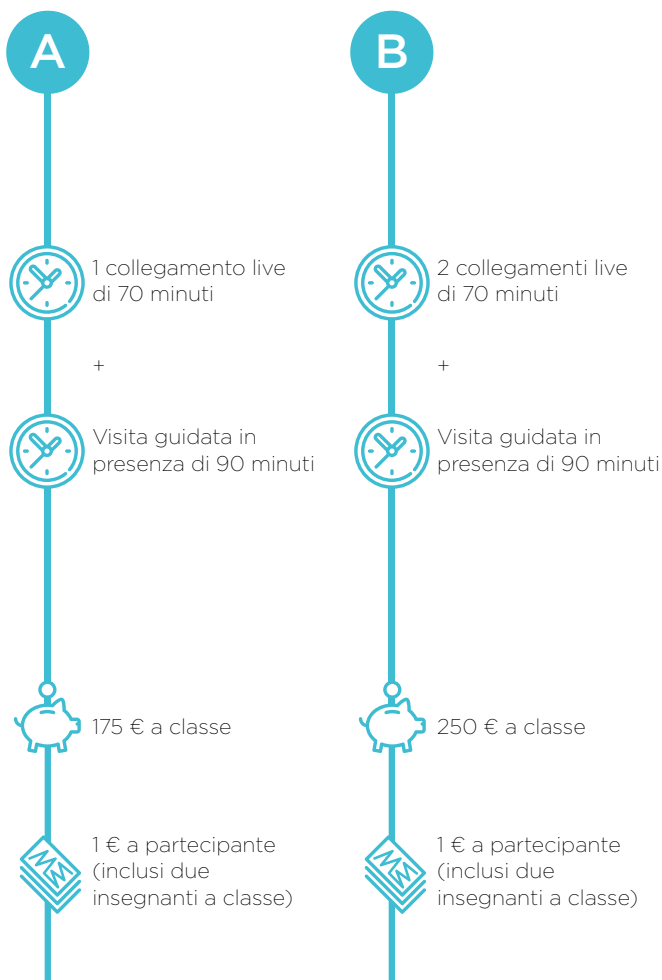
A

1 collegamento live di 70 minuti

+

Visita guidata in presenza di 90 minuti

175 € a classe

1 € a partecipante (inclusi due insegnanti a classe)

B

2 collegamenti live di 70 minuti

+

Visita guidata in presenza di 90 minuti

250 € a classe

1 € a partecipante (inclusi due insegnanti a classe)